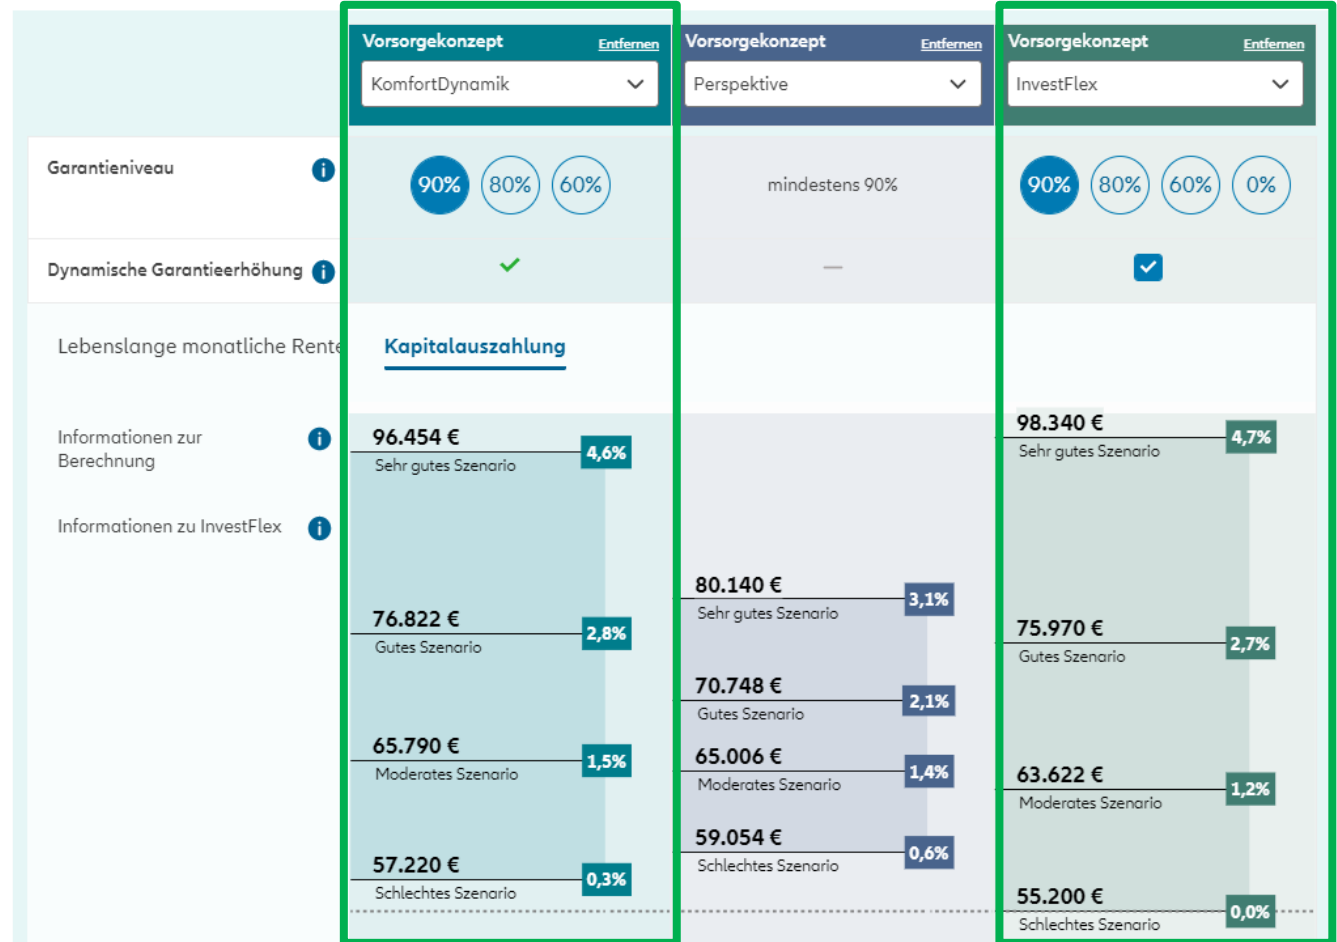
Vorsorgekonzept Entfernen
KomfortDynamik

Vorsorgekonzept Entfernen
Perspektive

Vorsorgekonzept Entfernen
InvestFlex

Garantieniveau
90% 80% 60%
mindestens 90%
90% 80% 60% 0%

Dynamische Garantieerhöhung
—

Lebenslange monatliche Rente
Kapitalauszahlung

Informationen zur Berechnung

Informationen zu InvestFlex

96.454 €
Sehr gutes Szenario
4,6%

76.822 €
Gutes Szenario
2,8%

65.790 €
Moderates Szenario
1,5%

57.220 €
Schlechtes Szenario
0,3%

80.140 €
Sehr gutes Szenario
3,1%

70.748 €
Gutes Szenario
2,1%

65.006 €
Moderates Szenario
1,4%

59.054 €
Schlechtes Szenario
0,6%

98.340 €
Sehr gutes Szenario
4,7%

75.970 €
Gutes Szenario
2,7%

63.622 €
Moderates Szenario
1,2%

55.200 €
Schlechtes Szenario
0,0%